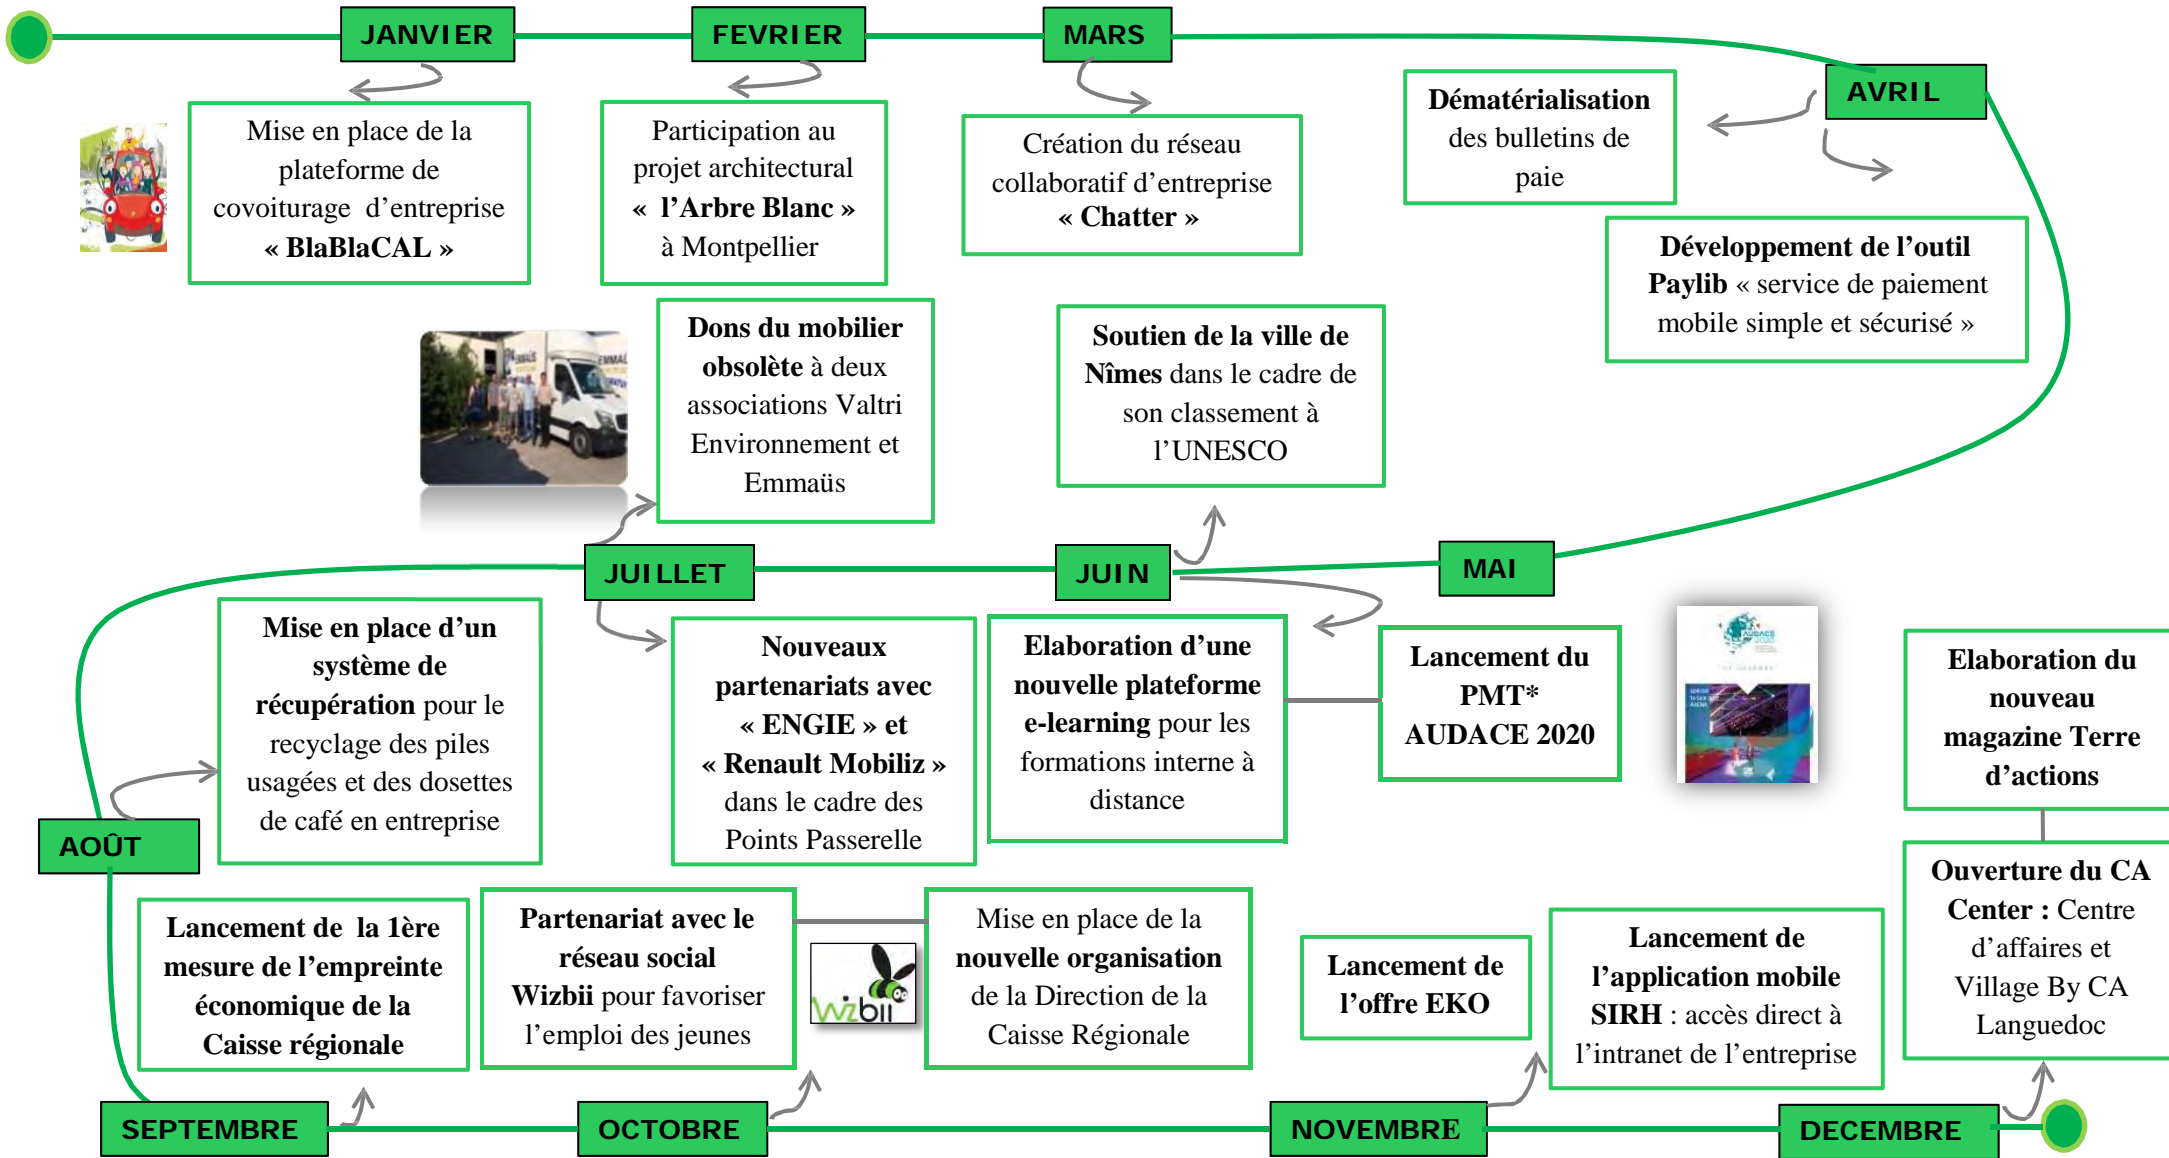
JANVIER

Mise en place de la plateforme de covoiturage d'entreprise « BlaBlaCAL »

FEVRIER

Participation au projet architectural « l'Arbre Blanc » à Montpellier

MARS

Création du réseau collaboratif d'entreprise « Chatter »

AVRIL

Dématérialisation des bulletins de paie

Développement de l'outil Paylib « service de paiement mobile simple et sécurisé »

Dons du mobilier obsolète à deux associations Valtri Environnement et Emmaüs

Soutien de la ville de Nîmes dans le cadre de son classement à l'UNESCO

JUILLET

JUIN

MAI

Mise en place d'un système de récupération pour le recyclage des piles usagées et des dosettes de café en entreprise

Nouveaux partenariats avec « ENGIE » et « Renault Mobiliz » dans le cadre des Points Passerelle

Elaboration d'une nouvelle plateforme e-learning pour les formations interne à distance

Lancement du PMT* AUDACE 2020

Elaboration du nouveau magazine Terre d'actions

AOÛT

Ouverture du CA Center : Centre d'affaires et Village By CA Languedoc

Lancement de la 1ère mesure de l'empreinte économique de la Caisse régionale

Partenariat avec le réseau social Wizbii pour favoriser l'emploi des jeunes

Wizbii

Mise en place de la nouvelle organisation de la Direction de la Caisse Régionale

Lancement de l'offre EKO

Lancement de l'application mobile SIRH : accès direct à l'intranet de l'entreprise

SEPTEMBRE

OCTOBRE

NOVEMBRE

DECEMBRE